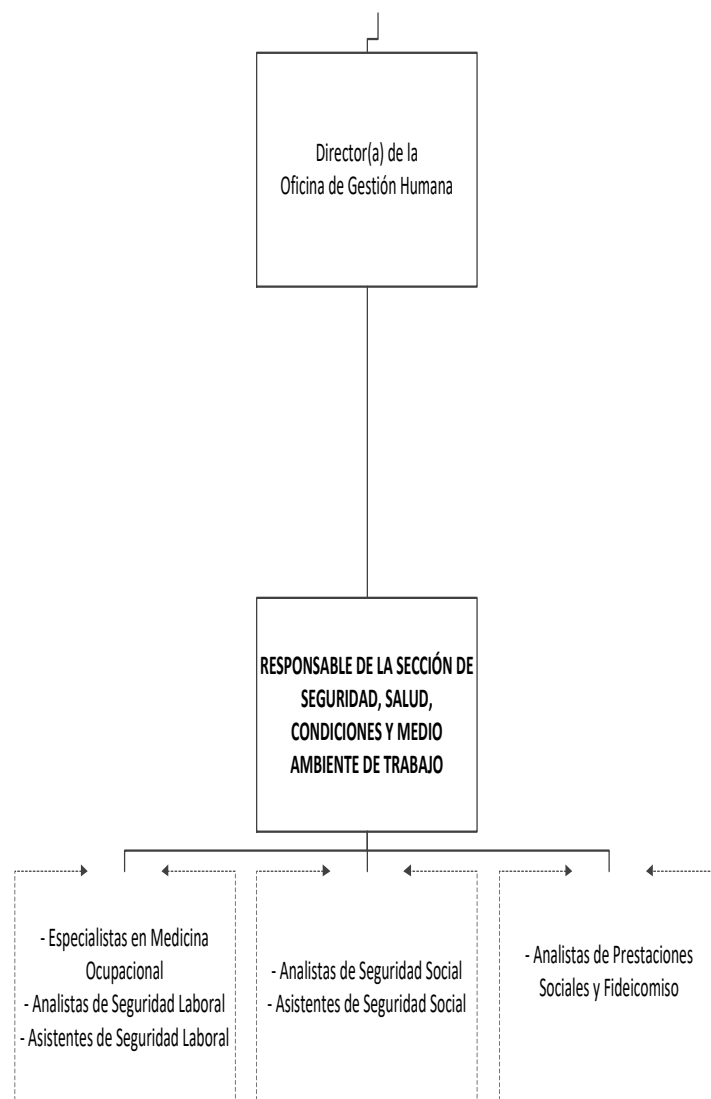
Director(a) de la
Oficina de Gestión Humana

RESPONSABLE DE LA SECCIÓN DE SEGURIDAD, SALUD, CONDICIONES Y MEDIO AMBIENTE DE TRABAJO

- Especialistas en Medicina Ocupacional
- Analistas de Seguridad Laboral
- Asistentes de Seguridad Laboral

- Analistas de Seguridad Social
- Asistentes de Seguridad Social

- Analistas de Prestaciones Sociales y Fideicomiso